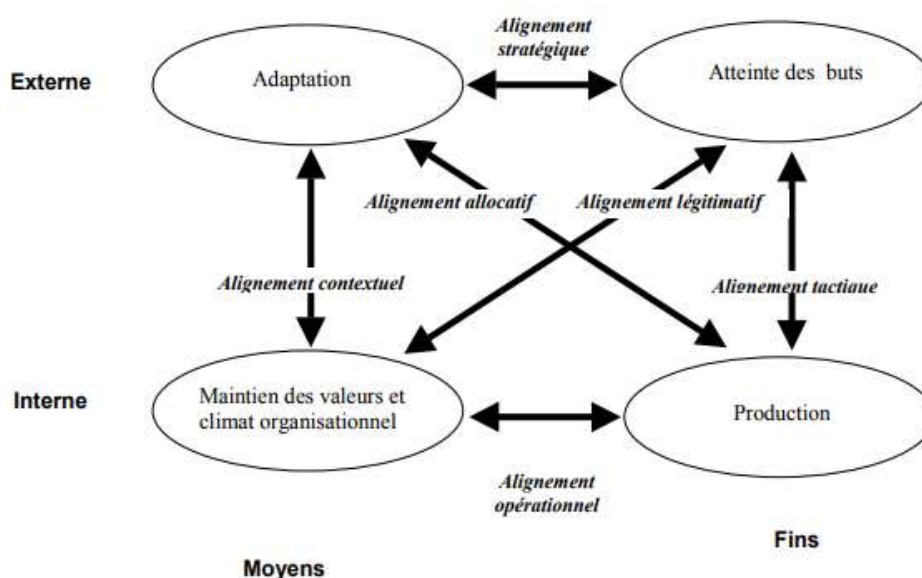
Externe

Adaptation

Alignement stratégique

Atteinte des buts

Alignement allocatif

Alignement légitimatif

Alignement contextuel

Alignement tactique

Interne

Maintien des valeurs et climat organisationnel

Production

Alignement opérationnel

Moyens

Fins